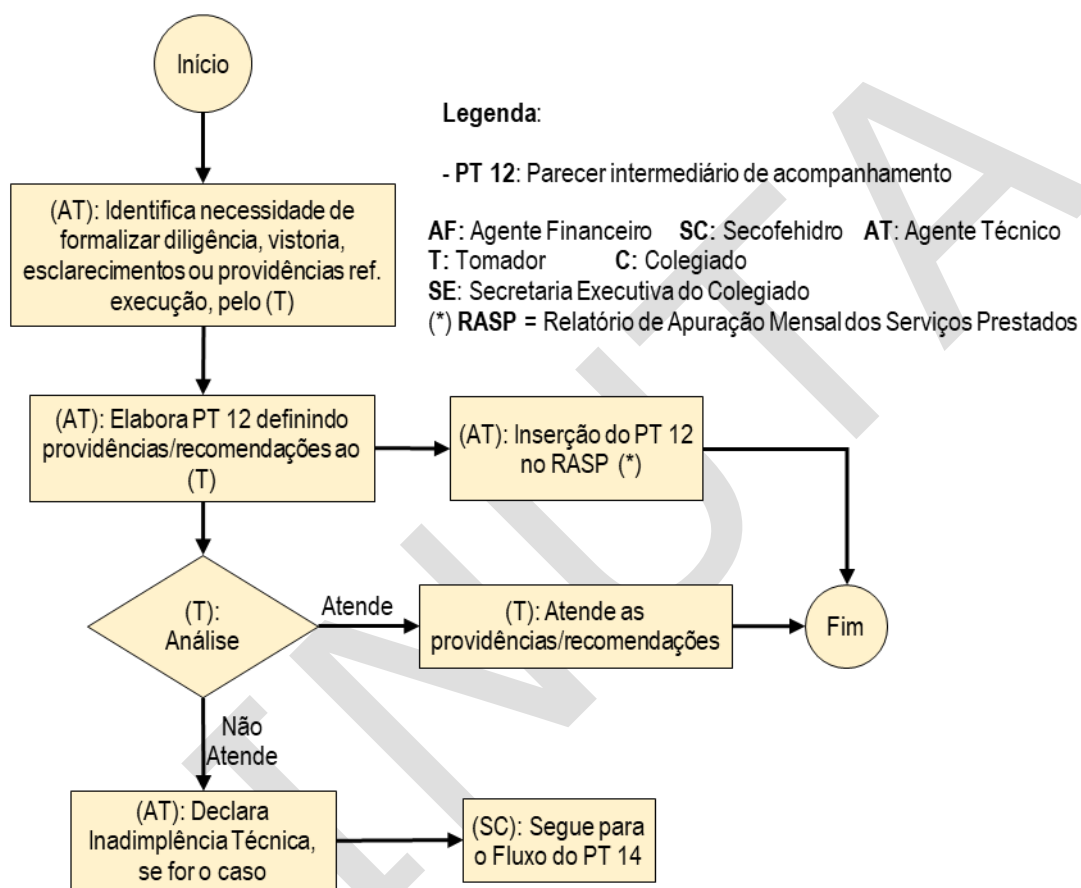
Início

Legenda:

- PT 12: Parecer intermediário de acompanhamento

AF: Agente Financeiro SC: Secofehidro AT: Agente Técnico
T: Tomador C: Colegiado
SE: Secretaria Executiva do Colegiado
(*) RASP = Relatório de Apuração Mensal dos Serviços Prestados

(AT): Identifica necessidade de formalizar diligência, vistoria, esclarecimentos ou providências ref. execução, pelo (T)

(AT): Elabora PT 12 definindo providências/recomendações ao (T)

(AT): Inserção do PT 12 no RASP (*)

(T): Análise

Atende

(T): Atende as providências/recomendações

Fim

Não Atende

(AT): Declara Inadimplência Técnica, se for o caso

(SC): Segue para o Fluxo do PT 14

MINUTA